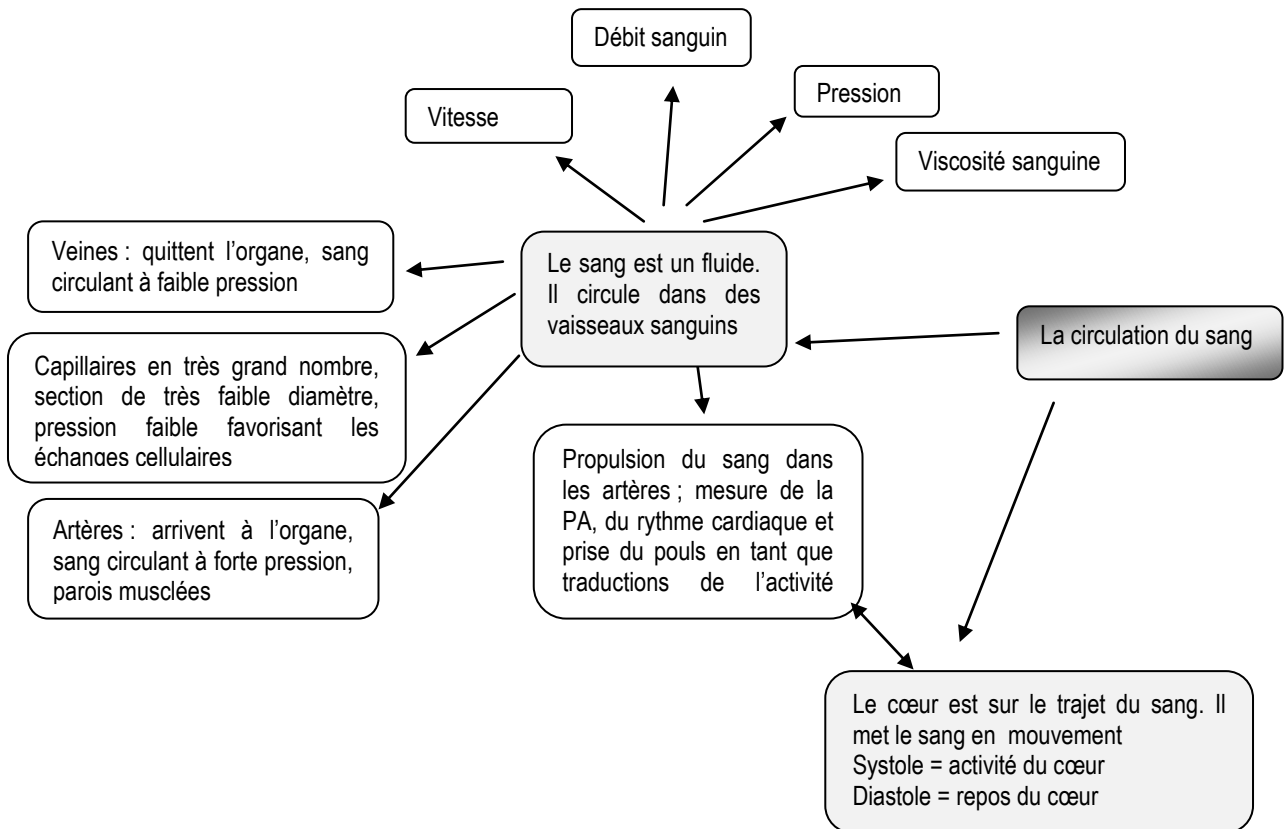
Débit sanguin

Vitesse

Pression

Viscosité sanguine

Veines : quittent l'organe, sang circulant à faible pression

Le sang est un fluide. Il circule dans des vaisseaux sanguins

La circulation du sang

Capillaires en très grand nombre, section de très faible diamètre, pression faible favorisant les échanges cellulaires

Propulsion du sang dans les artères ; mesure de la PA, du rythme cardiaque et prise du pouls en tant que traductions de l'activité

Artères : arrivent à l'organe, sang circulant à forte pression, parois musclées

Le cœur est sur le trajet du sang. Il met le sang en mouvement
Systole = activité du cœur
Diastole = repos du cœur